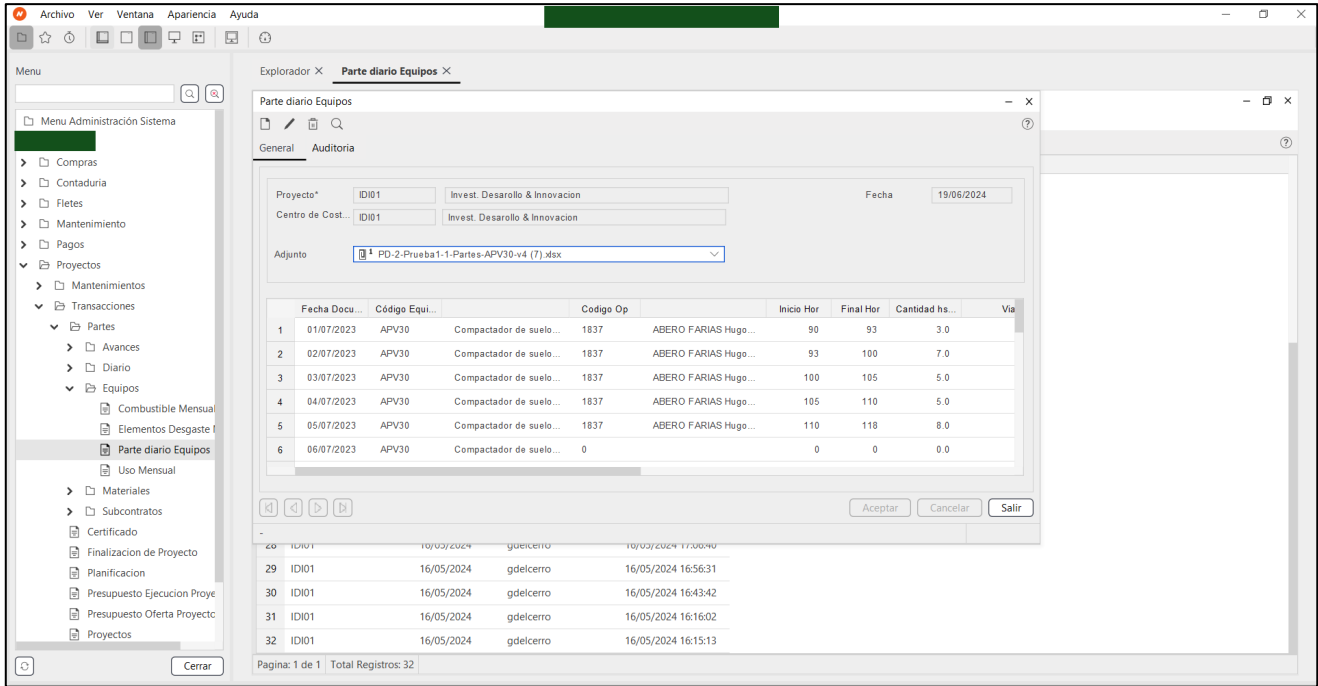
Archivo Ver Ventana Apariencia Ayuda

Menu

Menu Administración Sistema
Compras
Contaduria
Fletes
Mantenimiento
Pagos
Proyectos
Mantenimientos
Transacciones
Partes
Avances
Diario
Equipos
Combustible Mensual
Elementos Desgaste
Parte diario Equipos
Uso Mensual
Materiales
Subcontratos
Certificado
Finalizacion de Proyecto
Planificacion
Presupuesto Ejecucion Proye
Presupuesto Oferta Proyecto
Proyectos

Cerrar

Explorador × Parte diario Equipos ×

Parte diario Equipos

General Auditoria

Proyecto* IDI01 Invest. Desarollo & Innovacion Fecha 19/06/2024
Centro de Cost... IDI01 Invest. Desarollo & Innovacion

Adjunto 1 PD-2-Prueba1-1-Partes-APV30-v4 (7).xlsx

| | Fecha Docu... | Código Equi... | | Codigo Op | | Inicio Hor | Final Hor | Cantidad hs... | Via |
|---|---|---|---|---|---|---|---|---|---|
| 1 | 01/07/2023 | APV30 | Compactador de suelo... | 1837 | ABERO FARIAS Hugo... | 90 | 93 | 3.0 | |
| 2 | 02/07/2023 | APV30 | Compactador de suelo... | 1837 | ABERO FARIAS Hugo... | 93 | 100 | 7.0 | |
| 3 | 03/07/2023 | APV30 | Compactador de suelo... | 1837 | ABERO FARIAS Hugo... | 100 | 105 | 5.0 | |
| 4 | 04/07/2023 | APV30 | Compactador de suelo... | 1837 | ABERO FARIAS Hugo... | 105 | 110 | 5.0 | |
| 5 | 05/07/2023 | APV30 | Compactador de suelo... | 1837 | ABERO FARIAS Hugo... | 110 | 118 | 8.0 | |
| 6 | 06/07/2023 | APV30 | Compactador de suelo... | 0 | | 0 | 0 | 0.0 | |

Aceptar Cancelar Salir

-

| 28 | IDI01 | 16/05/2024 | gdelcerro | 16/05/2024 17:06:40 |
|---|---|---|---|---|
| 29 | IDI01 | 16/05/2024 | gdelcerro | 16/05/2024 16:56:31 |
| 30 | IDI01 | 16/05/2024 | gdelcerro | 16/05/2024 16:43:42 |
| 31 | IDI01 | 16/05/2024 | gdelcerro | 16/05/2024 16:16:02 |
| 32 | IDI01 | 16/05/2024 | gdelcerro | 16/05/2024 16:15:13 |

Pagina: 1 de 1 Total Registros: 32